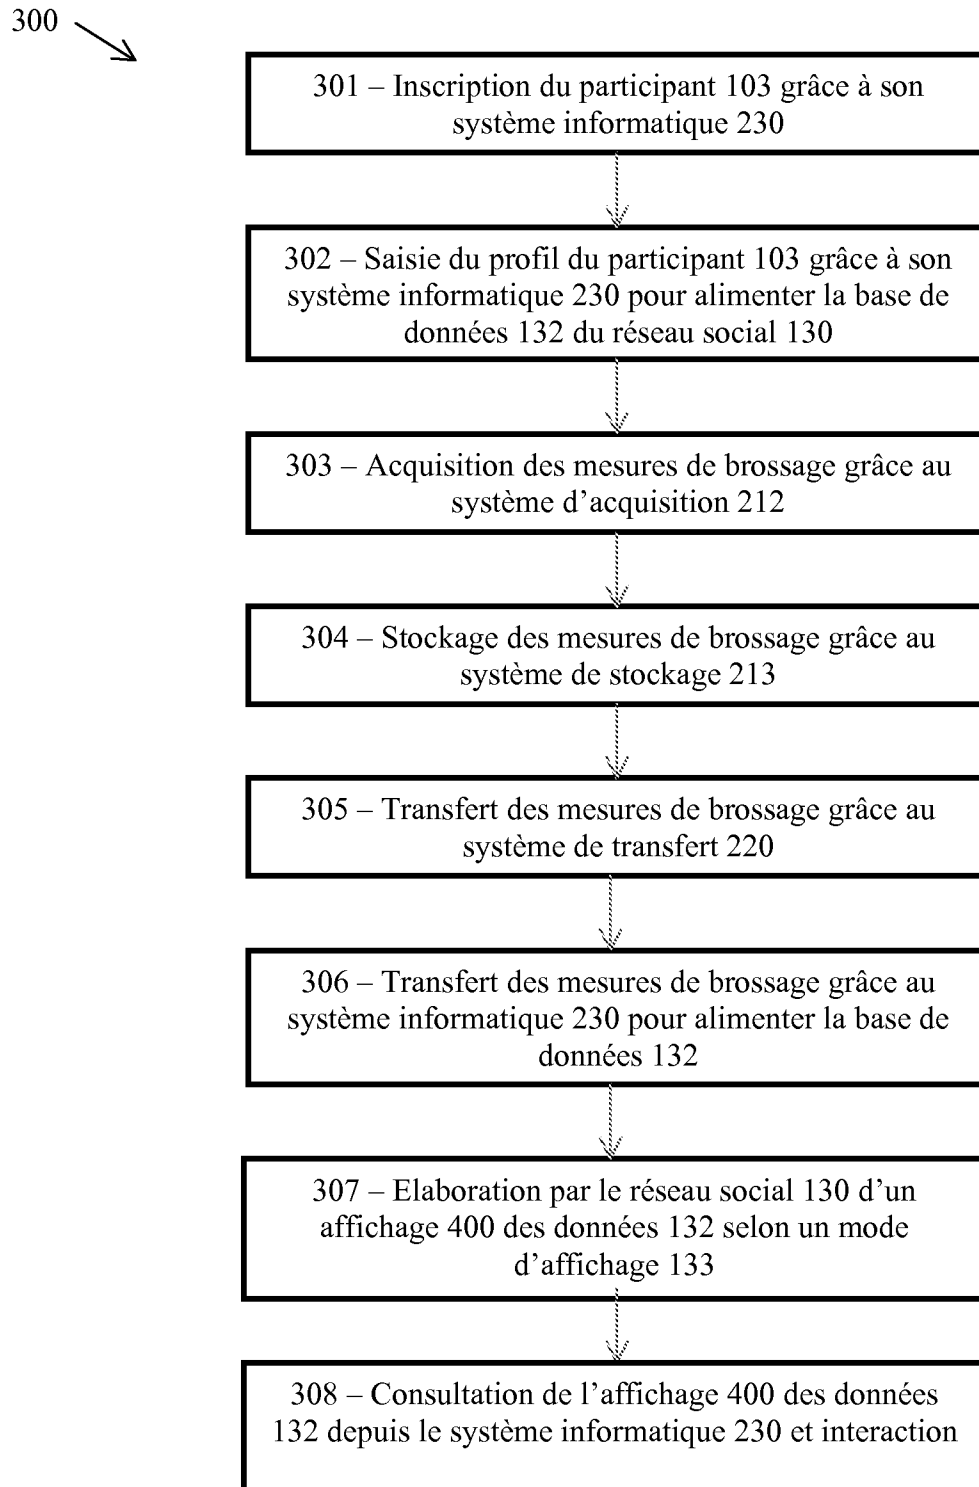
300

301 – Inscription du participant 103 grâce à son système informatique 230

302 – Saisie du profil du participant 103 grâce à son système informatique 230 pour alimenter la base de données 132 du réseau social 130

303 – Acquisition des mesures de brossage grâce au système d’acquisition 212

304 – Stockage des mesures de brossage grâce au système de stockage 213

305 – Transfert des mesures de brossage grâce au système de transfert 220

306 – Transfert des mesures de brossage grâce au système informatique 230 pour alimenter la base de données 132

307 – Elaboration par le réseau social 130 d’un affichage 400 des données 132 selon un mode d’affichage 133

308 – Consultation de l’affichage 400 des données 132 depuis le système informatique 230 et interaction